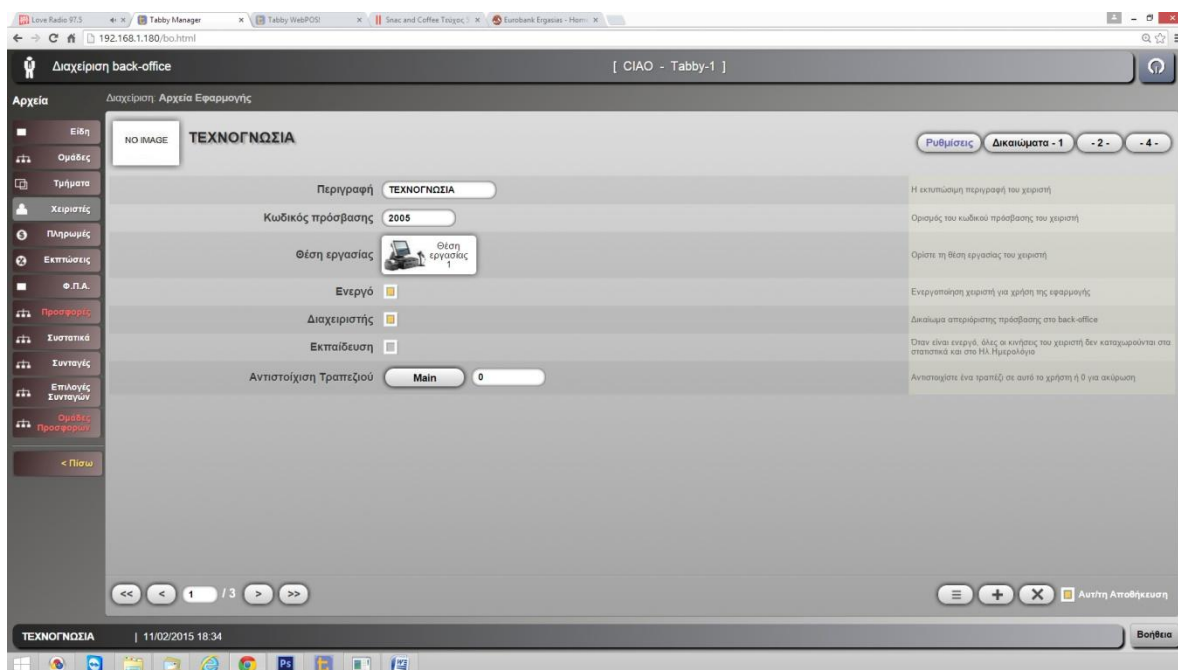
Love Radio 97.5
Tabby Manager
Tabby WebPOS!
Snac and Coffee Τσίγκος
Eurobank Ergasias - Home
192.168.1.180/bo.html

Διαχείριση back-office
[ CIAO - Tabby-1 ]

Αρχεία
Διαχείριση: Αρχεία Εφαρμογής

Είδη
Ομάδες
Τμήματα
Χειριστές
Πληρωμές
Εκπτώσεις
Φ.Π.Α.
Προσφορές
Συστατικά
Συνταγές
Επιλογές Συνταγών
Ομάδες Προσφορών
< Πίσω

NO IMAGE
ΤΕΧΝΟΓΝΩΣΙΑ

Ρυθμίσεις
Δικαιώματα - 1
-2-
-4-

| | | |
|---|---|---|
| Περιγραφή | ΤΕΧΝΟΓΝΩΣΙΑ | Η εκτυπώσιμη περιγραφή του χειριστή |
| Κωδικός πρόσβασης | 2005 | Ορισμός του κωδικού πρόσβασης του χειριστή |
| Θέση εργασίας | Θέση εργασίας 1 | Ορίστε τη θέση εργασίας του χειριστή |
| Ενεργό | | Ενεργοποίηση χειριστή για χρήση της εφαρμογής |
| Διαχειριστής | | Δικαίωμα απεριόριστης πρόσβασης στο back-office |
| Εκπαίδευση | | Όταν είναι ενεργό, όλες οι κινήσεις του χειριστή δεν καταχωρούνται στα στατιστικά και στο Ηλ.Ημερολόγιο |
| Αντιστοίχιση Τραπεζιού | Main 0 | Αντιστοιχίστε ένα τραπέζι σε αυτό το χρήστη ή 0 για ακύρωση |

<< < 1 /3 > >>

Αυτ/τη Αποθήκευση

ΤΕΧΝΟΓΝΩΣΙΑ | 11/02/2015 18:34
Βοήθεια